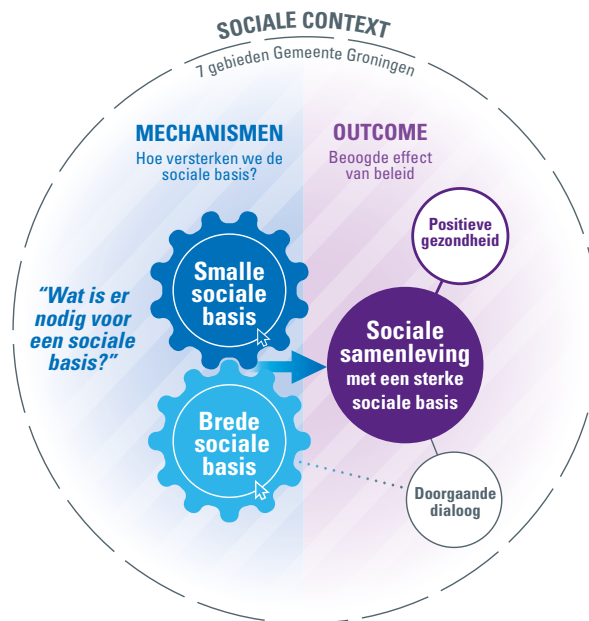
SOCIALE CONTEXT

7 gebieden Gemeente Groningen

MECHANISMEN

Hoe versterken we de sociale basis?

OUTCOME

Beoogde effect van beleid

"Wat is er nodig voor een sociale basis?"

Smalle sociale basis

Brede sociale basis

Positieve gezondheid

Sociale samenleving met een sterke sociale basis

Doorgaande dialoog